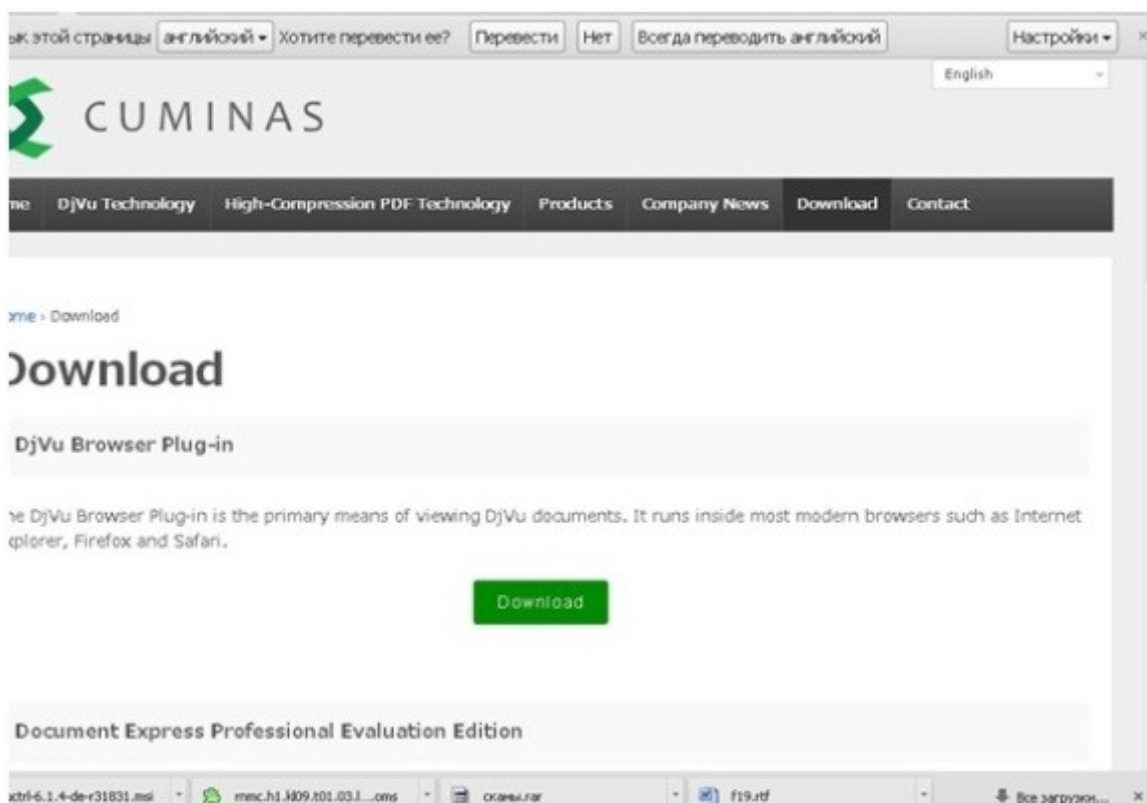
ык этой страницы английский ▾ Хотите перевести ее? Перевести Нет Всегда переводить английский Настройки ▾ ×

English

CUMINAS

me DjVu Technology High-Compression PDF Technology Products Company News Download Contact

me › Download

Download

DjVu Browser Plug-in

e DjVu Browser Plug-in is the primary means of viewing DjVu documents. It runs inside most modern browsers such as Internet plorer, Firefox and Safari.

Download

Document Express Professional Evaluation Edition

ctrl-6.1.4-de-r31831.msi mmc.h1.kl09.t01.03.l....oms сканы.rar f19.rtf Все загрузки... ×